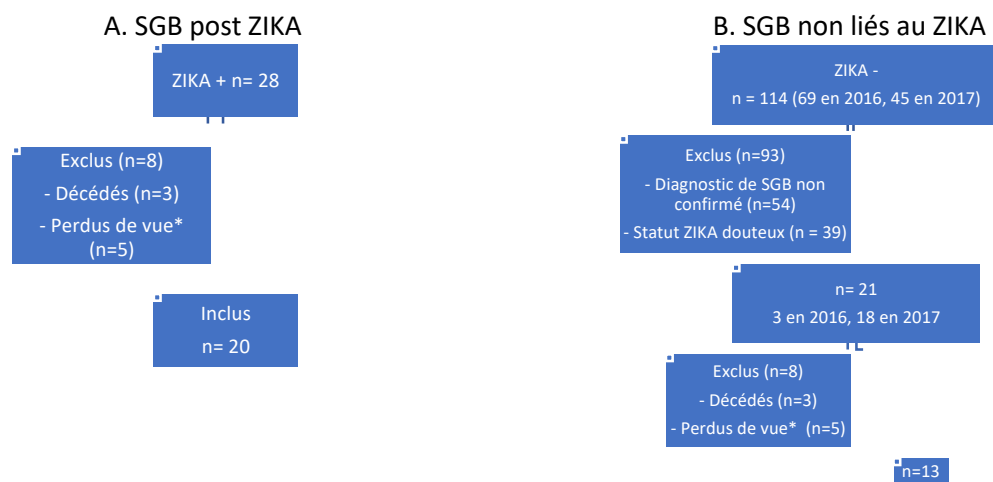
A. SGB post ZIKA

ZIKA + n= 28

Exclus (n=8)
- Décédés (n=3)
- Perdus de vue* (n=5)

Inclus
n= 20

B. SGB non liés au ZIKA

ZIKA -
n = 114 (69 en 2016, 45 en 2017)

Exclus (n=93)
- Diagnostic de SGB non confirmé (n=54)
- Statut ZIKA douteux (n = 39)

n= 21
3 en 2016, 18 en 2017

Exclus (n=8)
- Décédés (n=3)
- Perdus de vue* (n=5)

n=13